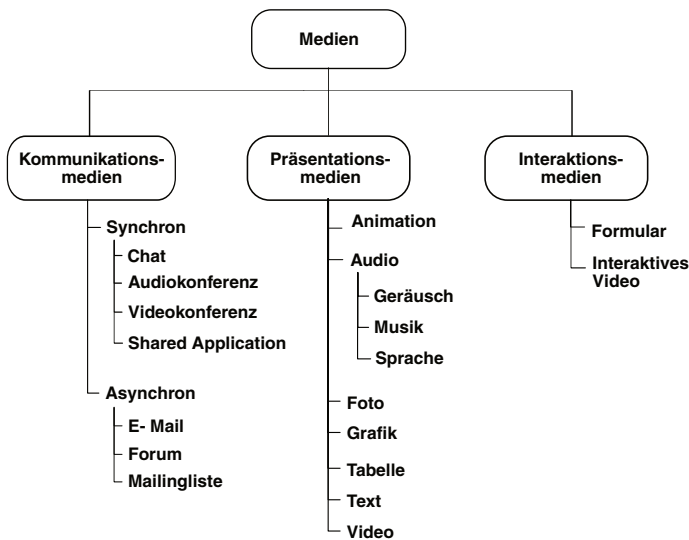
Medien

Kommunikations-
medien

Synchron
Chat
Audiokonferenz
Videokonferenz
Shared Application

Asynchron
E- Mail
Forum
Mailingliste

Präsentations-
medien

Animation
Audio
Geräusch
Musik
Sprache
Foto
Grafik
Tabelle
Text
Video

Interaktions-
medien

Formular
Interaktives
Video